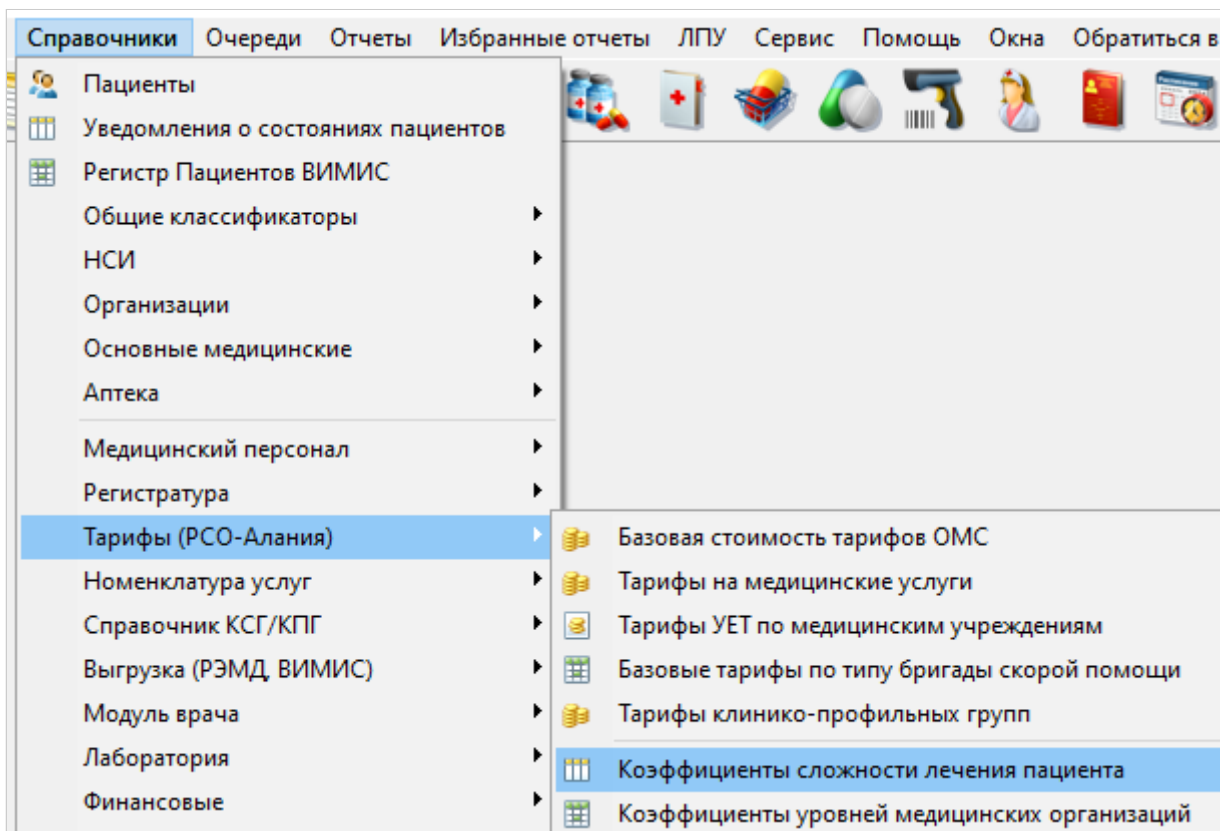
Справочники Очереди Отчеты Избранные отчеты ЛПУ Сервис Помощь Окна Обратиться в

Пациенты
Уведомления о состояниях пациентов
Регистр Пациентов ВИМИС
Общие классификаторы
НСИ
Организации
Основные медицинские
Аптека
Медицинский персонал
Регистратура
Тарифы (РСО-Алания)
Номенклатура услуг
Справочник КСГ/КПГ
Выгрузка (РЭМД, ВИМИС)
Модуль врача
Лаборатория
Финансовые

Базовая стоимость тарифов ОМС
Тарифы на медицинские услуги
Тарифы УЕТ по медицинским учреждениям
Базовые тарифы по типу бригады скорой помощи
Тарифы клинико-профильных групп
Коэффициенты сложности лечения пациента
Коэффициенты уровней медицинских организаций